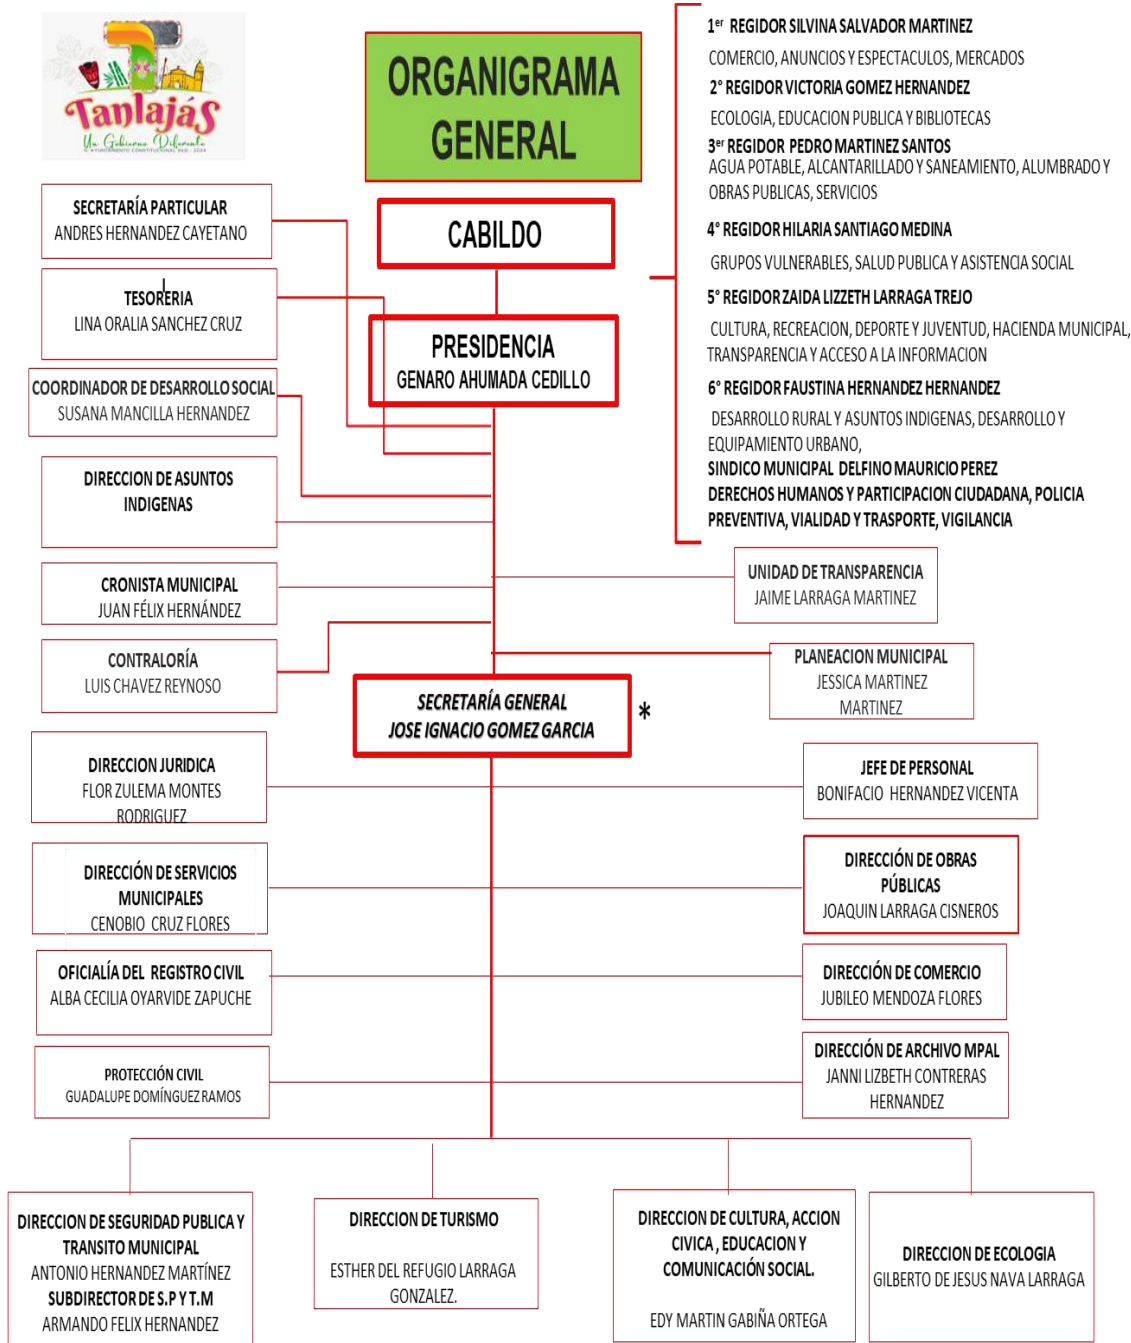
Tanlajás
Un Gobierno Diferente
H. AYUNTAMIENTO CONSTITUCIONAL 2021 - 2024

ORGANIGRAMA GENERAL

1er REGIDOR SILVINA SALVADOR MARTINEZ
COMERCIO, ANUNCIOS Y ESPECTACULOS, MERCADOS
2° REGIDOR VICTORIA GOMEZ HERNANDEZ
ECOLOGIA, EDUCACION PUBLICA Y BIBLIOTECAS
3er REGIDOR PEDRO MARTINEZ SANTOS
AGUA POTABLE, ALCANTARILLADO Y SANEAMIENTO, ALUMBRADO Y OBRAS PUBLICAS, SERVICIOS
4° REGIDOR HILARIA SANTIAGO MEDINA
GRUPOS VULNERABLES, SALUD PUBLICA Y ASISTENCIA SOCIAL
5° REGIDOR ZAIDA LIZZETH LARRAGA TREJO
CULTURA, RECREACION, DEPORTE Y JUVENTUD, HACIENDA MUNICIPAL, TRANSPARENCIA Y ACCESO A LA INFORMACION
6° REGIDOR FAUSTINA HERNANDEZ HERNANDEZ
DESARROLLO RURAL Y ASUNTOS INDIGENAS, DESARROLLO Y EQUIPAMIENTO URBANO,
SINDICO MUNICIPAL DELFINO MAURICIO PEREZ
DERECHOS HUMANOS Y PARTICIPACION CIUDADANA, POLICIA PREVENTIVA, VIALIDAD Y TRASPORTE, VIGILANCIA

CABILDO

SECRETARÍA PARTICULAR
ANDRES HERNANDEZ CAYETANO

TESORERIA
LINA ORALIA SANCHEZ CRUZ

PRESIDENCIA
GENARO AHUMADA CEDILLO

COORDINADOR DE DESARROLLO SOCIAL
SUSANA MANCILLA HERNANDEZ

DIRECCION DE ASUNTOS INDIGENAS

CRONISTA MUNICIPAL
JUAN FÉLIX HERNÁNDEZ

UNIDAD DE TRANSPARENCIA
JAIME LARRAGA MARTINEZ

CONTRALORÍA
LUIS CHAVEZ REYNOSO

PLANEACION MUNICIPAL
JESSICA MARTINEZ MARTINEZ

SECRETARÍA GENERAL
JOSE IGNACIO GOMEZ GARCIA
*

DIRECCION JURIDICA
FLOR ZULEMA MONTES RODRIGUEZ

JEFE DE PERSONAL
BONIFACIO HERNANDEZ VICENTA

DIRECCIÓN DE SERVICIOS MUNICIPALES
CENOBIO CRUZ FLORES

DIRECCIÓN DE OBRAS PÚBLICAS
JOAQUIN LARRAGA CISNEROS

OFICIALÍA DEL REGISTRO CIVIL
ALBA CECILIA OYARVIDE ZAPUCHE

DIRECCIÓN DE COMERCIO
JUBILEO MENDOZA FLORES

PROTECCIÓN CIVIL
GUADALUPE DOMÍNGUEZ RAMOS

DIRECCIÓN DE ARCHIVO MPAL
JANNI LIZBETH CONTRERAS HERNANDEZ

DIRECCION DE SEGURIDAD PUBLICA Y TRANSITO MUNICIPAL
ANTONIO HERNANDEZ MARTÍNEZ
SUBDIRECTOR DE S.P Y T.M
ARMANDO FELIX HERNANDEZ

DIRECCION DE TURISMO
ESTHER DEL REFUGIO LARRAGA GONZALEZ.

DIRECCION DE CULTURA, ACCION CIVICA , EDUCACION Y COMUNICACIÓN SOCIAL.
EDY MARTIN GABIÑA ORTEGA

DIRECCION DE ECOLOGIA
GILBERTO DE JESUS NAVA LARRAGA